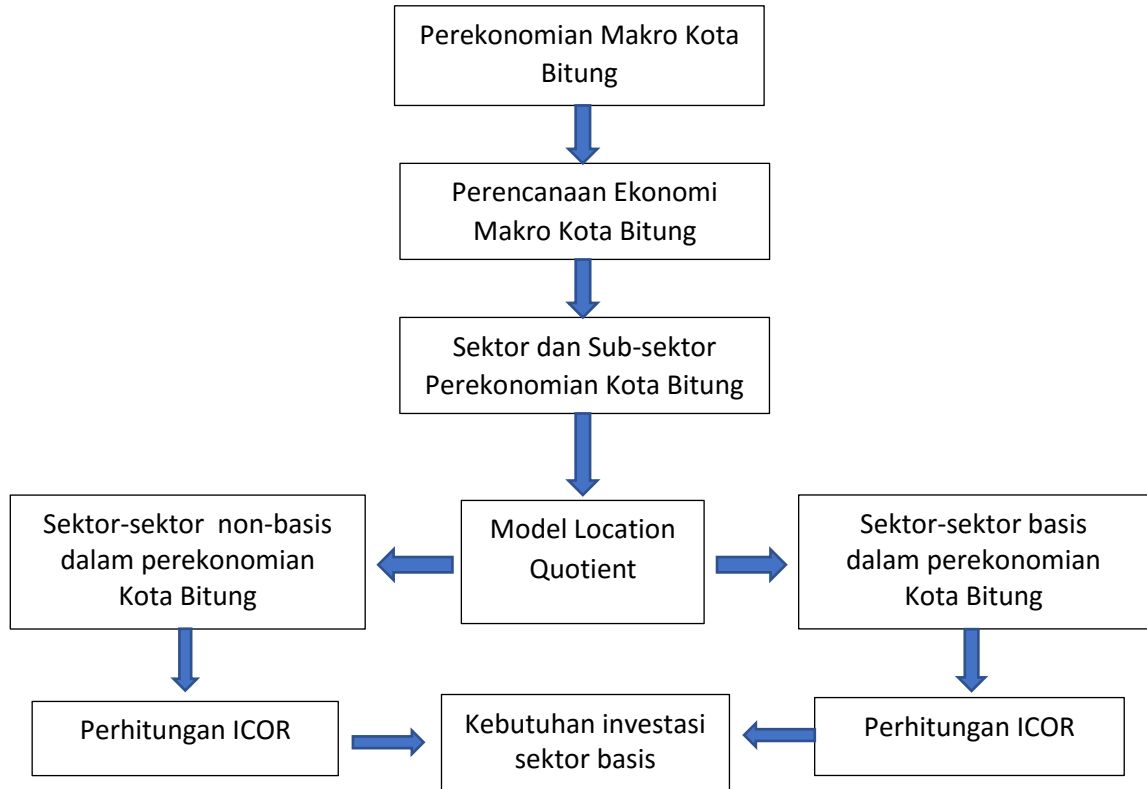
Perekonomian Makro Kota Bitung

Perencanaan Ekonomi Makro Kota Bitung

Sektor dan Sub-sektor Perekonomian Kota Bitung

Sektor-sektor non-basis dalam perekonomian Kota Bitung

Model Location Quotient

Sektor-sektor basis dalam perekonomian Kota Bitung

Perhitungan ICOR

Kebutuhan investasi sektor basis

Perhitungan ICOR